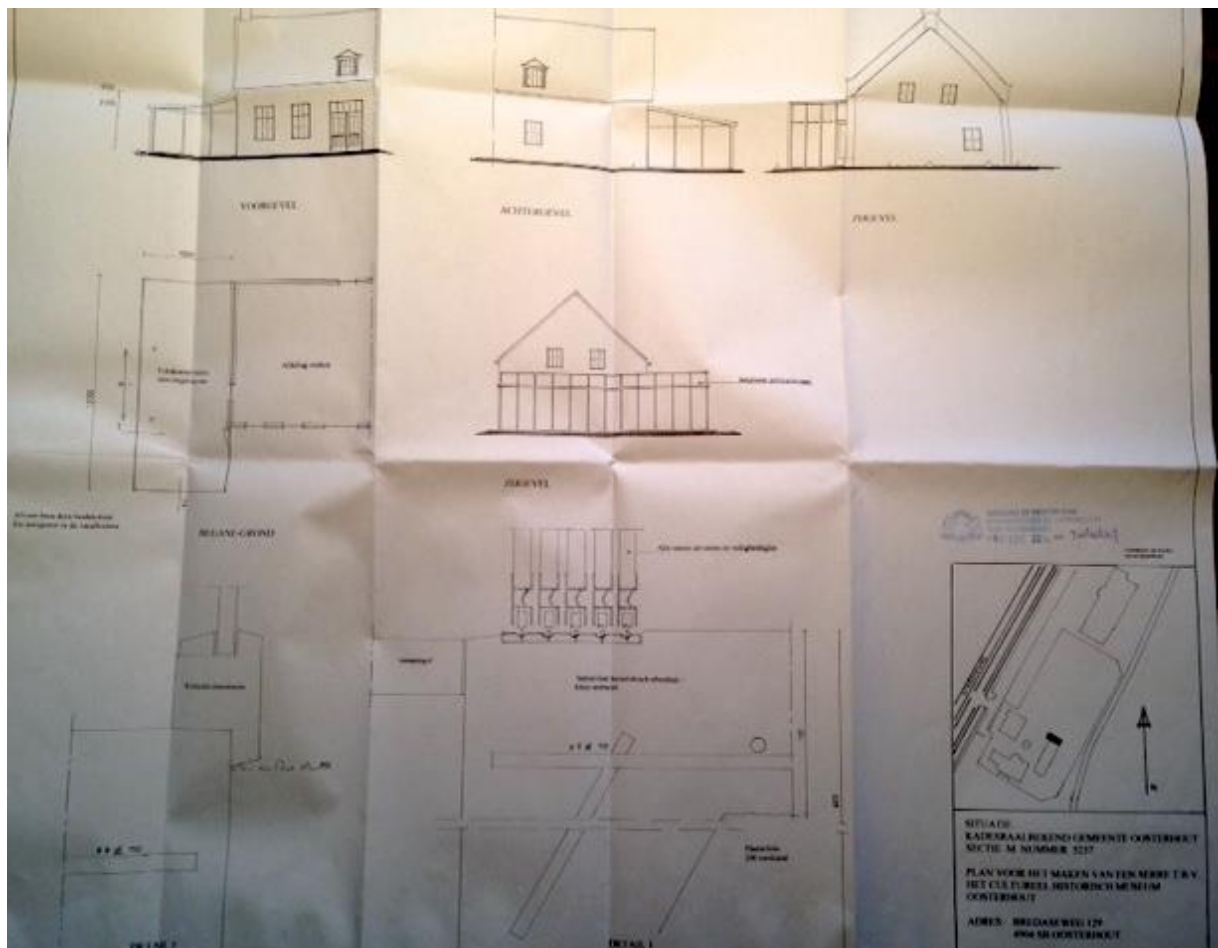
VOORGEVEL

ACHTERGEVEL

ZIJGEVEL

Bestaande uitbouw

ZIJGEVEL

BEGANE GROND

SITUATIE
KADERAAL BEKEND GEMEENTE OOSTERHOUT
SECTIE M NUMMER 5237

PLAN VOOR HET MAKEN VAN EEN SERRE T.B.V.
HET CULTUREEL HISTORISCH MUSEUM
OOSTERHOUT

ADRES: BREDASEWEG 129
4904 SB OOSTERHOUT

DETAIL 2

DETAIL 1